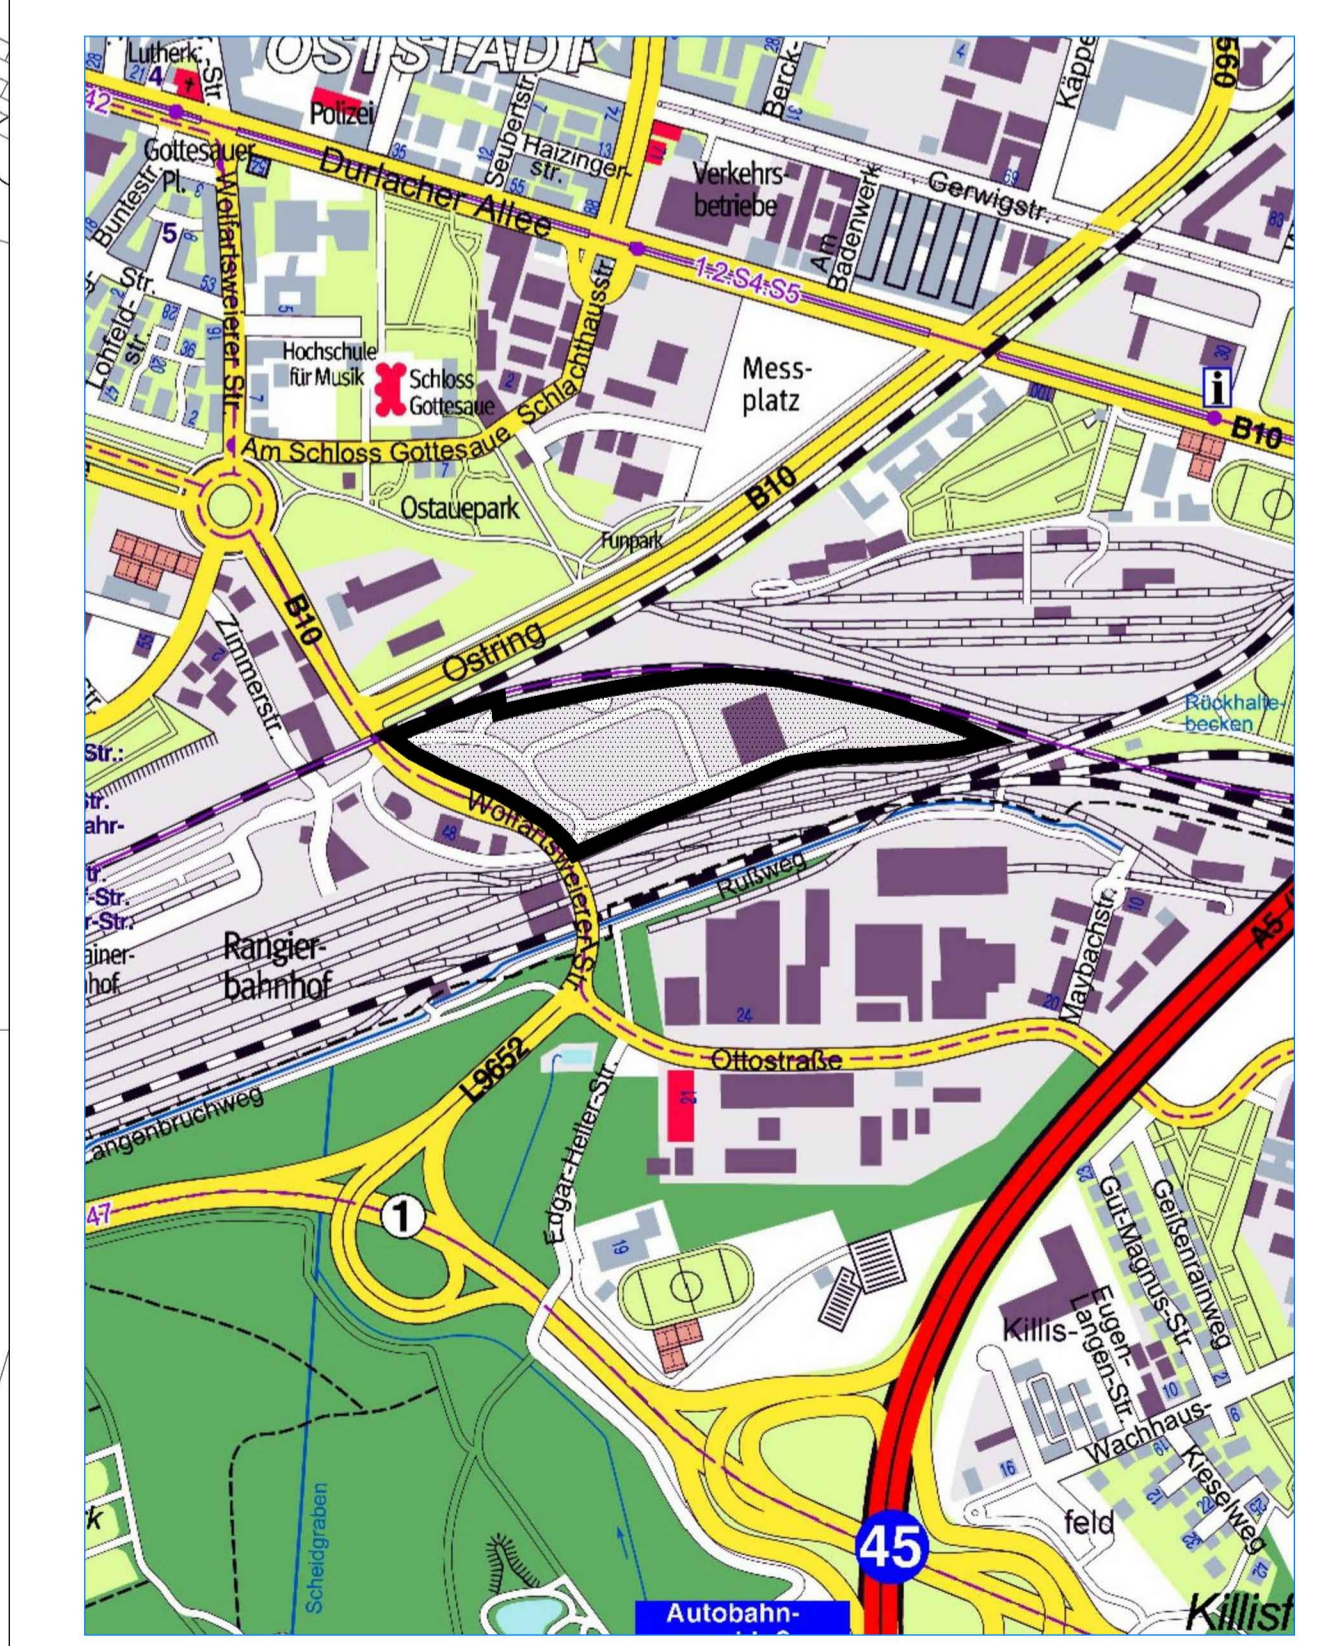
OSTSTADT
Lutherk.
4
Str.
Polizei
Gottesauer Pl.
Durlacher Allee
Seubertstr.
Haizinger-str.
Verkehrsbetriebe
Berck-
Am Badenwerk
Gerwigstr.
Käppe
Buntestr.
5
Wolfartsweierer Str.
Schlachthausstr.
1-2-S4-S5
Lohfeld-str.
Str.
Hochschule für Musik
Schloss Gottesaue
Messplatz
Am Schloss Gottesaue
Schlachthausstr.
B10
Ostauepark
Funpark
B10
Zimmerstr.
B10
Ostring
Rückhaltebecken
Str.
Wolfartsweierer Str.
Rußweg
Rangierbahnhof
Maybachstr.
A5
L9652
Ottostraße
Langenbruchweg
Edgar-Heller-Str.
1
47
Gut-Magnus-Str.
Geißenrainweg
Killis-
Eugen-Langen-Str.
Wachhaus-
Kieselweg
feld
Scheidgraben
45
Autobahn-
Killisf